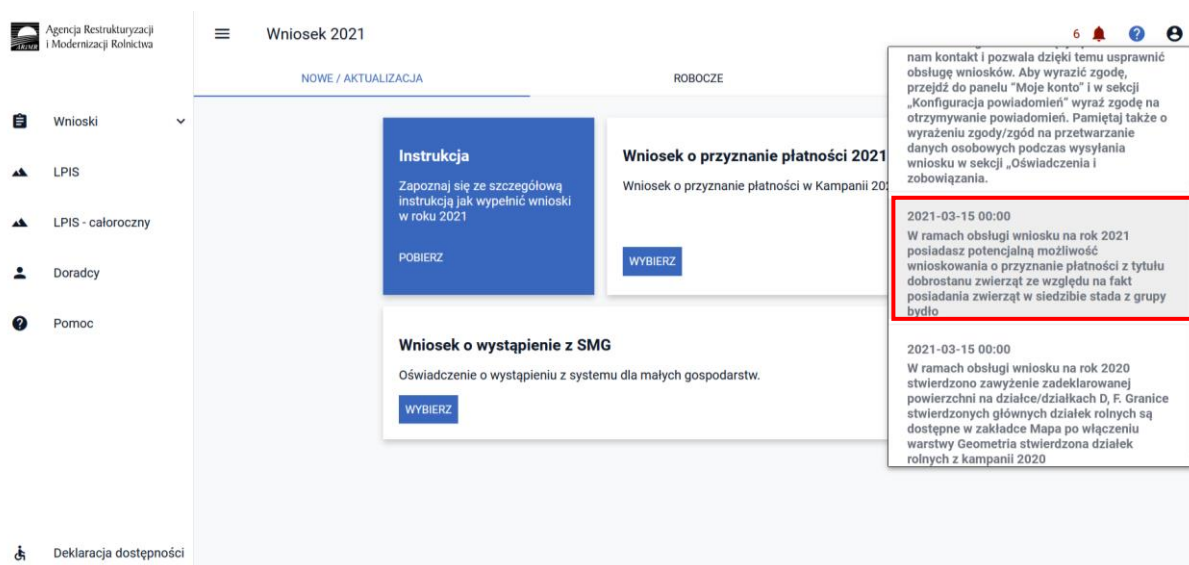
ARiMR Agencja Restrukturyzacji i Modernizacji Rolnictwa

Wniosek 2021

6

NOWE / AKTUALIZACJA

ROBOCZE

Wnioski

LPIS

LPIS - całoroczny

Doradcy

Pomoc

Deklaracja dostępności

Instrukcja

Zapoznaj się ze szczegółową instrukcją jak wypełnić wnioski w roku 2021

POBIERZ

Wniosek o przyznanie płatności 2021

Wniosek o przyznanie płatności w Kampanii 20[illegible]

WYBIERZ

Wniosek o wystąpienie z SMG

Oświadczenie o wystąpieniu z systemu dla małych gospodarstw.

WYBIERZ

nam kontakt i pozwala dzięki temu usprawnić obsługę wniosków. Aby wyrazić zgodę, przejdź do panelu "Moje konto" i w sekcji „Konfiguracja powiadomień" wyraź zgodę na otrzymywanie powiadomień. Pamiętaj także o wyrażeniu zgody/zgód na przetwarzanie danych osobowych podczas wysyłania wniosku w sekcji „Oświadczenia i zobowiązania.

2021-03-15 00:00
W ramach obsługi wniosku na rok 2021 posiadasz potencjalną możliwość wnioskowania o przyznanie płatności z tytułu dobrostanu zwierząt ze względu na fakt posiadania zwierząt w siedzibie stada z grupy bydło

2021-03-15 00:00
W ramach obsługi wniosku na rok 2020 stwierdzono zawyżenie zadeklarowanej powierzchni na działce/działkach D, F. Granice stwierdzonych głównych działek rolnych są dostępne w zakładce Mapa po włączeniu warstwy Geometria stwierdzona działek rolnych z kampanii 2020